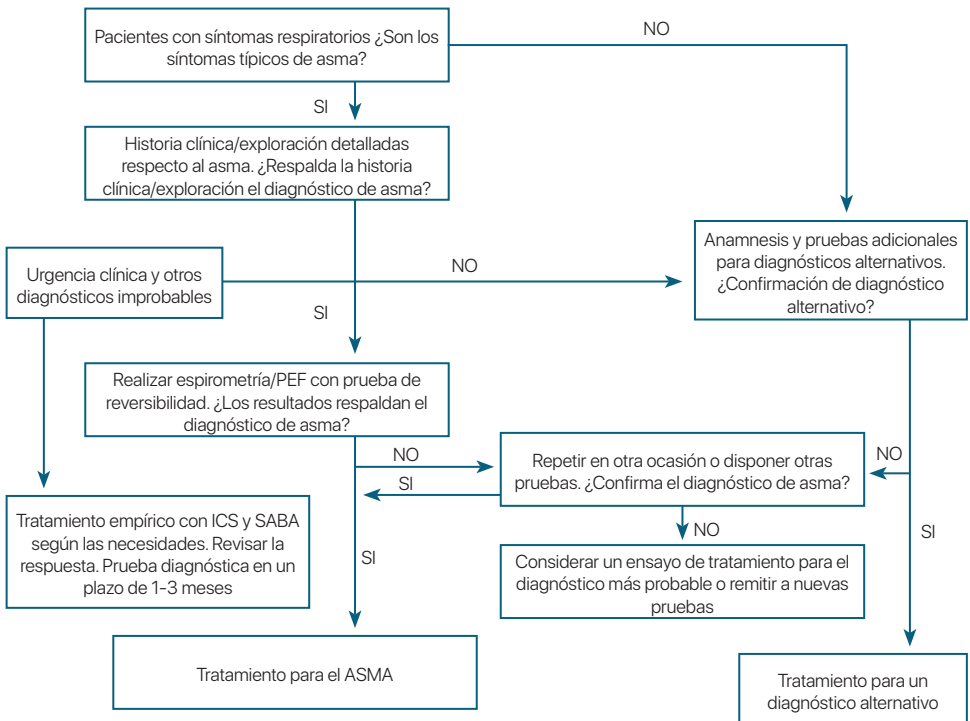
Pacientes con síntomas respiratorios ¿Son los síntomas típicos de asma?

NO

SI

Historia clínica/exploración detalladas respecto al asma. ¿Respalda la historia clínica/exploración el diagnóstico de asma?

Anamnesis y pruebas adicionales para diagnósticos alternativos. ¿Confirmación de diagnóstico alternativo?

Urgencia clínica y otros diagnósticos improbables

NO

SI

Realizar espirometría/PEF con prueba de reversibilidad. ¿Los resultados respaldan el diagnóstico de asma?

NO

Repetir en otra ocasión o disponer otras pruebas. ¿Confirma el diagnóstico de asma?

NO

SI

Tratamiento empírico con ICS y SABA según las necesidades. Revisar la respuesta. Prueba diagnóstica en un plazo de 1-3 meses

NO

SI

SI

Considerar un ensayo de tratamiento para el diagnóstico más probable o remitir a nuevas pruebas

Tratamiento para el ASMA

Tratamiento para un diagnóstico alternativo